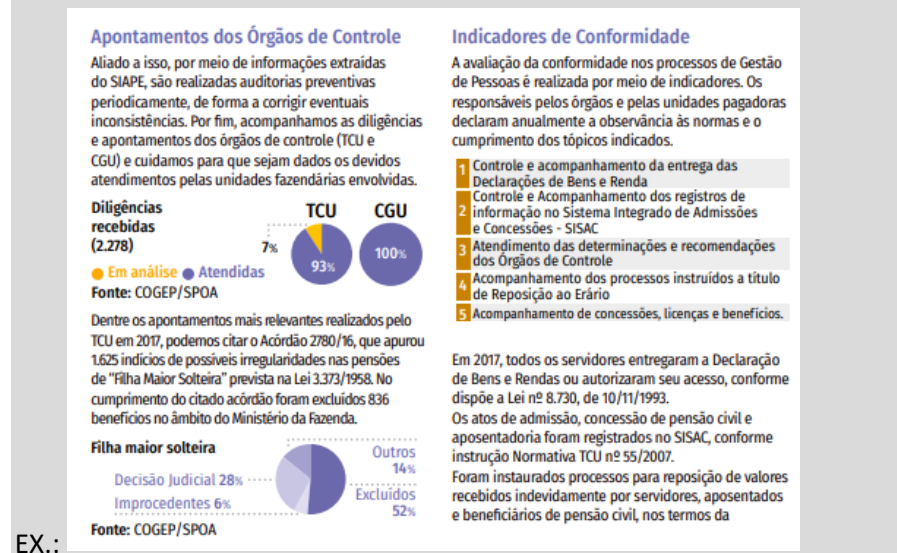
Apontamentos dos Órgãos de Controle

Aliado a isso, por meio de informações extraídas do SIAPE, são realizadas auditorias preventivas periodicamente, de forma a corrigir eventuais inconsistências. Por fim, acompanhamos as diligências e apontamentos dos órgãos de controle (TCU e CGU) e cuidamos para que sejam dados os devidos atendimentos pelas unidades fazendárias envolvidas.

Diligências recebidas (2.278)

TCU CGU

7%

93%

100%

● Em análise ● Atendidas

Fonte: COGEP/SPOA

Dentre os apontamentos mais relevantes realizados pelo TCU em 2017, podemos citar o Acórdão 2780/16, que apurou 1.625 indícios de possíveis irregularidades nas pensões de "Filha Maior Solteira" prevista na Lei 3.373/1958. No cumprimento do citado acórdão foram excluídos 836 benefícios no âmbito do Ministério da Fazenda.

Filha maior solteira

Outros 14%

Decisão Judicial 28%

Improcedentes 6%

Excluídos 52%

Fonte: COGEP/SPOA

Indicadores de Conformidade

A avaliação da conformidade nos processos de Gestão de Pessoas é realizada por meio de indicadores. Os responsáveis pelos órgãos e pelas unidades pagadoras declaram anualmente a observância às normas e o cumprimento dos tópicos indicados.

1 Controle e acompanhamento da entrega das Declarações de Bens e Renda

2 Controle e Acompanhamento dos registros de informação no Sistema Integrado de Admissões e Concessões - SISAC

3 Atendimento das determinações e recomendações dos Órgãos de Controle

4 Acompanhamento dos processos instruídos a título de Reposição ao Erário

5 Acompanhamento de concessões, licenças e benefícios.

Em 2017, todos os servidores entregaram a Declaração de Bens e Rendas ou autorizaram seu acesso, conforme dispõe a Lei nº 8.730, de 10/11/1993.

Os atos de admissão, concessão de pensão civil e aposentadoria foram registrados no SISAC, conforme instrução Normativa TCU nº 55/2007.

Foram instaurados processos para reposição de valores recebidos indevidamente por servidores, aposentados e beneficiários de pensão civil, nos termos da

EX.: